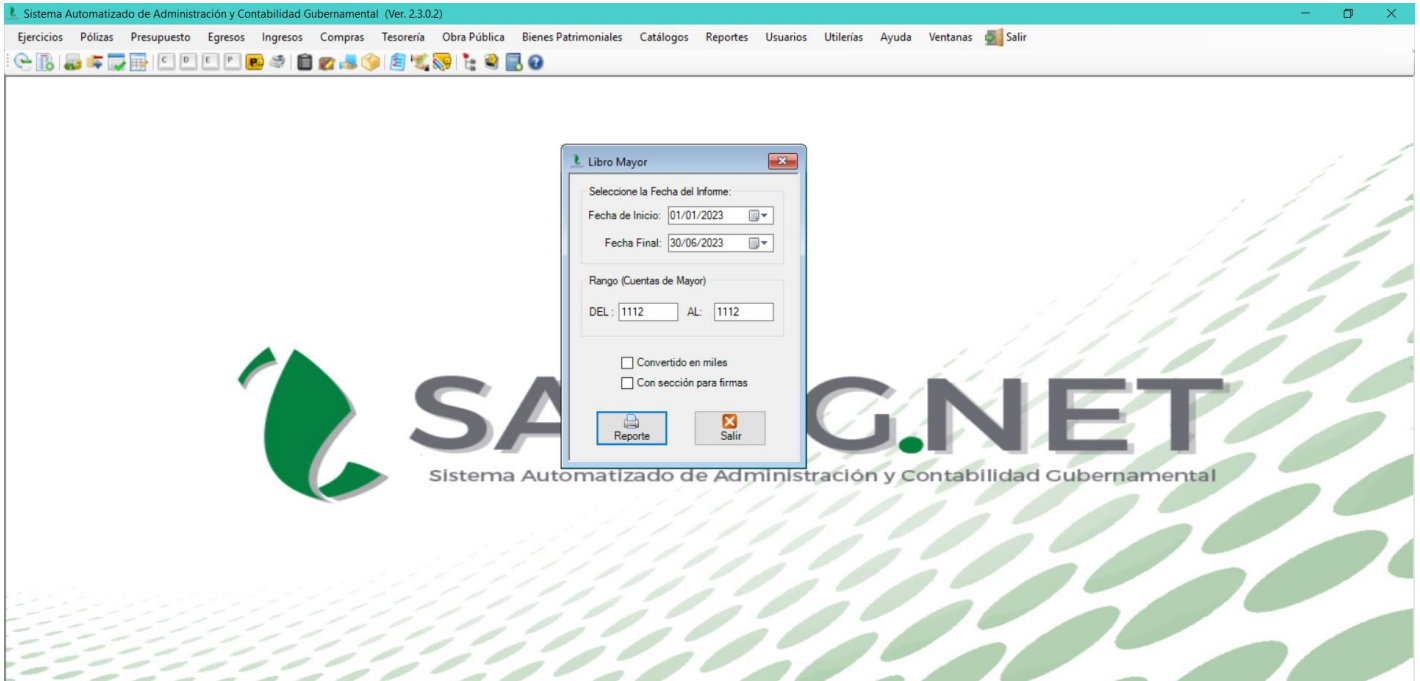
Sistema Automatizado de Administración y Contabilidad Gubernamental (Ver. 2.3.0.2)

Ejercicios Pólizas Presupuesto Egresos Ingresos Compras Tesorería Obra Pública Bienes Patrimoniales Catálogos Reportes Usuarios Utilerías Ayuda Ventanas Salir

C D E P

Libro Mayor

Seleccione la Fecha del Informe:

Fecha de Inicio: 01/01/2023

Fecha Final: 30/06/2023

Rango (Cuentas de Mayor)

DEL : 1112 AL: 1112

Convertido en miles

Con sección para firmas

Reporte

Salir

SA G.NET

Sistema Automatizado de Administración y Contabilidad Gubernamental